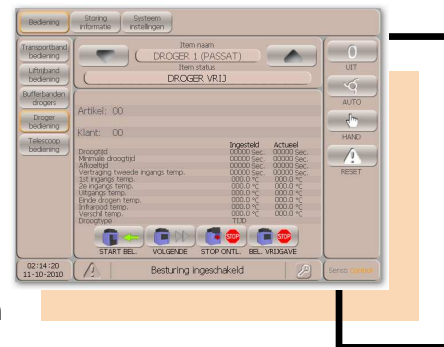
Bediening
Storing informatie
Systeem instellingen

Transportband bediening
Liftband bediening
Bufferbanden drogers
Droger bediening
Telescoop bediening

Item naam
DROGER 1 (PASSAT)
Item status
DROGER VRIJ

Artikel: 00

Klant: 00

| | Ingesteld | Actueel |
|---|---|---|
| Droogtijd | 00000 Sec. | 00000 Sec. |
| Minimale droogtijd | 00000 Sec. | 00000 Sec. |
| Afkoeltijd | 00000 Sec. | 00000 Sec. |
| Vertraging tweede ingangs temp. | 00000 Sec. | 00000 Sec. |
| 1st ingangs temp. | 000.0 °C | 000.0 °C |
| 2e ingangs temp. | 000.0 °C | 000.0 °C |
| Uitgangs temp. | 000.0 °C | 000.0 °C |
| Einde drogen temp. | 000.0 °C | 000.0 °C |
| Infrarood temp. | 000.0 °C | 000.0 °C |
| Verschil temp. | 000.0 °C | 000.0 °C |
| Droogtype | TIJD | |

START BEL.
VOLGENDE
STOP
STOP ONTL.
STOP
BEL. VRIJGAVE

0
UIT
AUTO
HAND
RESET

02:14:20
11-10-2010
Besturing ingeschakeld
Senso Control